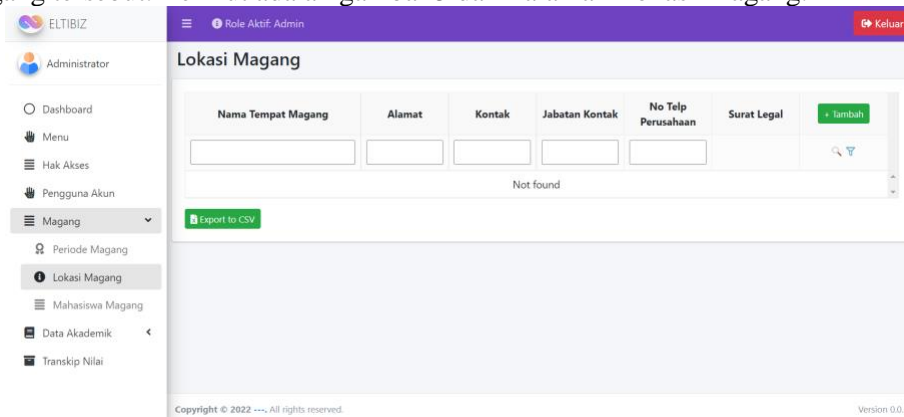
ELTIBIZ

Role Aktif: Admin

Keluar

Administrator

Dashboard

Menu

Hak Akses

Pengguna Akun

Magang

Periode Magang

Lokasi Magang

Mahasiswa Magang

Data Akademik

Transkip Nilai

Lokasi Magang

| Nama Tempat Magang | Alamat | Kontak | Jabatan Kontak | No Telp Perusahaan | Surat Legal | + Tambah |
|---|---|---|---|---|---|---|
| | | | | | | |
| Not found | | | | | | |

Export to CSV

Copyright © 2022 ---. All rights reserved.

Version 0.0.